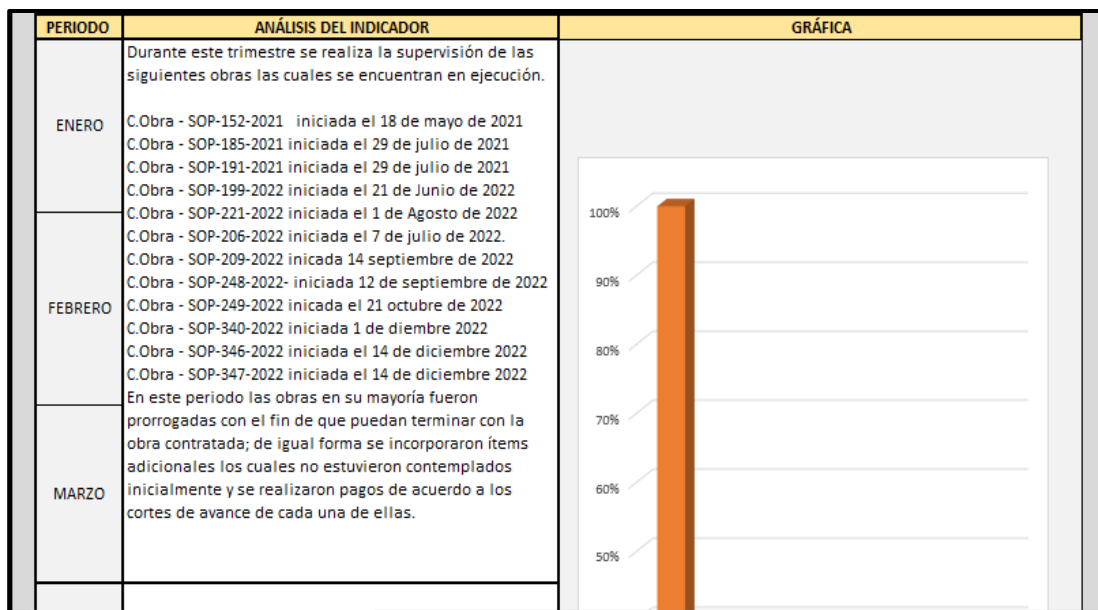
| PERIODO | ANÁLISIS DEL INDICADOR | GRÁFICA |
|---|---|---|
| ENERO FEBRERO MARZO | Durante este trimestre se realiza la supervisión de las siguientes obras las cuales se encuentran en ejecución. C.Obra - SOP-152-2021 iniciada el 18 de mayo de 2021 C.Obra - SOP-185-2021 iniciada el 29 de julio de 2021 C.Obra - SOP-191-2021 iniciada el 29 de julio de 2021 C.Obra - SOP-199-2022 iniciada el 21 de Junio de 2022 C.Obra - SOP-221-2022 iniciada el 1 de Agosto de 2022 C.Obra - SOP-206-2022 iniciada el 7 de julio de 2022. C.Obra - SOP-209-2022 inicada 14 septiembre de 2022 C.Obra - SOP-248-2022- iniciada 12 de septiembre de 2022 C.Obra - SOP-249-2022 inicada el 21 octubre de 2022 C.Obra - SOP-340-2022 iniciada 1 de diembre 2022 C.Obra - SOP-346-2022 iniciada el 14 de diciembre 2022 C.Obra - SOP-347-2022 iniciada el 14 de diciembre 2022 En este periodo las obras en su mayoría fueron prorrogadas con el fin de que puedan terminar con la obra contratada; de igual forma se incorporaron ítems adicionales los cuales no estuvieron contemplados inicialmente y se realizaron pagos de acuerdo a los cortes de avance de cada una de ellas. | 100% 90% 80% 70% 60% 50% |